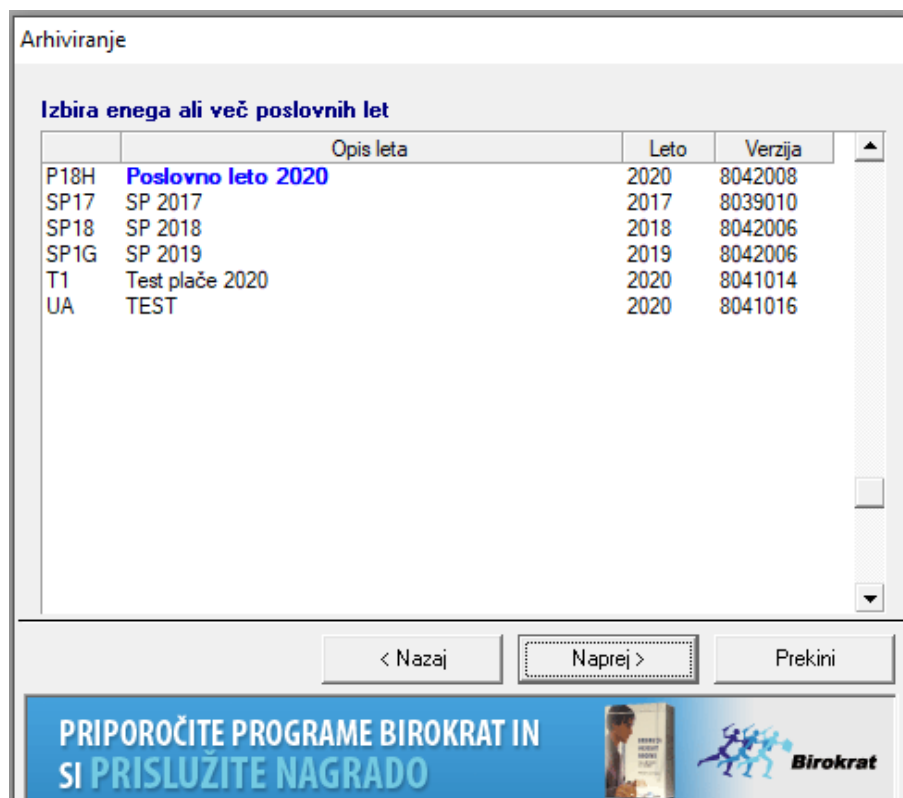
Arhiviranje

Izbira enega ali več poslovnih let

| | Opis leta | Leto | Verzija |
|---|---|---|---|
| P18H | Poslovno leto 2020 | 2020 | 8042008 |
| SP17 | SP 2017 | 2017 | 8039010 |
| SP18 | SP 2018 | 2018 | 8042006 |
| SP1G | SP 2019 | 2019 | 8042006 |
| T1 | Test plače 2020 | 2020 | 8041014 |
| UA | TEST | 2020 | 8041016 |

< Nazaj

Naprej >

Prekini

PRIPOROČITE PROGRAME BIROKRAT IN SI PRISLUŽITE NAGRADO

Birokrat